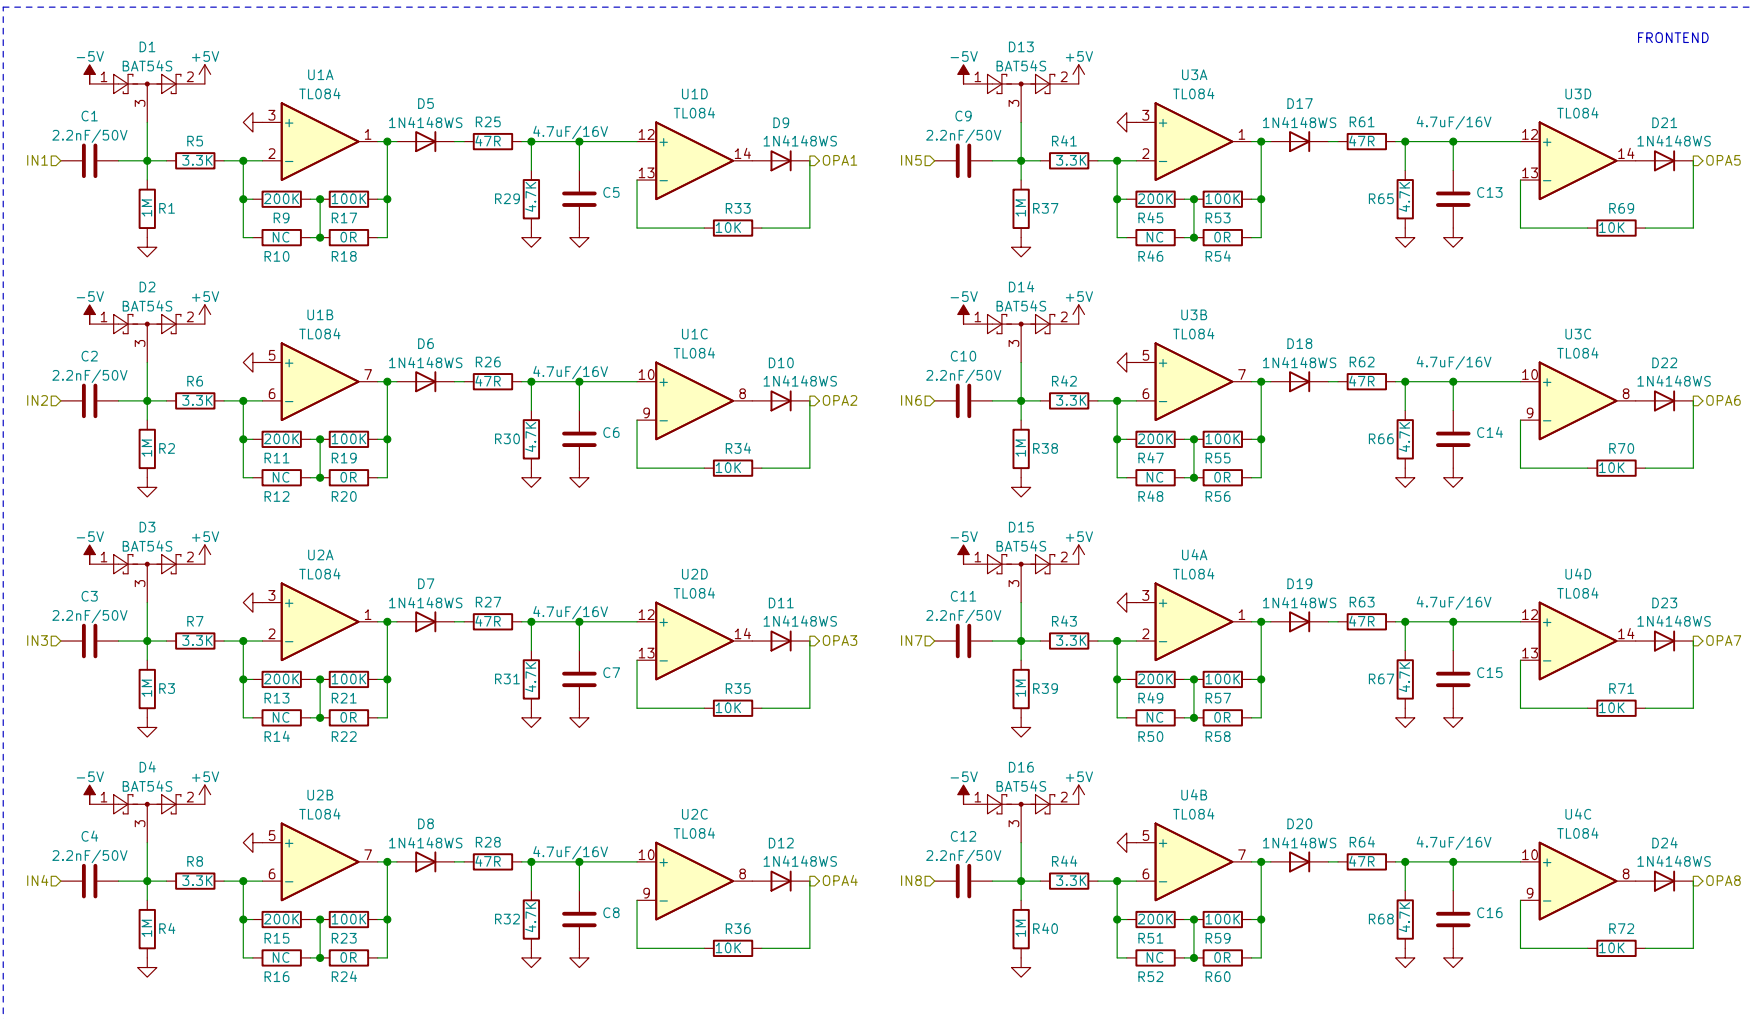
FRONTEND

-5V D1 BAT54S +5V
1 2 3
C1 2.2nF/50V
IN1
R5 3.3K
1M R1
U1A TL084
3 + 2 − 1
200K R9 100K R17
NC R10 0R R18
D5 1N4148WS
R25 47R
4.7uF/16V
R29 4.7K
C5
U1D TL084
12 + 13 − 14
D9 1N4148WS
OPA1
R33 10K

-5V D13 BAT54S +5V
1 2 3
C9 2.2nF/50V
IN5
R41 3.3K
1M R37
U3A TL084
3 + 2 − 1
200K R45 100K R53
NC R46 0R R54
D17 1N4148WS
R61 47R
4.7uF/16V
R65 4.7K
C13
U3D TL084
12 + 13 − 14
D21 1N4148WS
OPA5
R69 10K

-5V D2 BAT54S +5V
1 2 3
C2 2.2nF/50V
IN2
R6 3.3K
1M R2
U1B TL084
5 + 6 − 7
200K R11 100K R19
NC R12 0R R20
D6 1N4148WS
R26 47R
4.7uF/16V
R30 4.7K
C6
U1C TL084
10 + 9 − 8
D10 1N4148WS
OPA2
R34 10K

-5V D14 BAT54S +5V
1 2 3
C10 2.2nF/50V
IN6
R42 3.3K
1M R38
U3B TL084
5 + 6 − 7
200K R47 100K R55
NC R48 0R R56
D18 1N4148WS
R62 47R
4.7uF/16V
R66 4.7K
C14
U3C TL084
10 + 9 − 8
D22 1N4148WS
OPA6
R70 10K

-5V D3 BAT54S +5V
1 2 3
C3 2.2nF/50V
IN3
R7 3.3K
1M R3
U2A TL084
3 + 2 − 1
200K R13 100K R21
NC R14 0R R22
D7 1N4148WS
R27 47R
4.7uF/16V
R31 4.7K
C7
U2D TL084
12 + 13 − 14
D11 1N4148WS
OPA3
R35 10K

-5V D15 BAT54S +5V
1 2 3
C11 2.2nF/50V
IN7
R43 3.3K
1M R39
U4A TL084
3 + 2 − 1
200K R49 100K R57
NC R50 0R R58
D19 1N4148WS
R63 47R
4.7uF/16V
R67 4.7K
C15
U4D TL084
12 + 13 − 14
D23 1N4148WS
OPA7
R71 10K

-5V D4 BAT54S +5V
1 2 3
C4 2.2nF/50V
IN4
R8 3.3K
1M R4
U2B TL084
5 + 6 − 7
200K R15 100K R23
NC R16 0R R24
D8 1N4148WS
R28 47R
4.7uF/16V
R32 4.7K
C8
U2C TL084
10 + 9 − 8
D12 1N4148WS
OPA4
R36 10K

-5V D16 BAT54S +5V
1 2 3
C12 2.2nF/50V
IN8
R44 3.3K
1M R40
U4B TL084
5 + 6 − 7
200K R51 100K R59
NC R52 0R R60
D20 1N4148WS
R64 47R
4.7uF/16V
R68 4.7K
C16
U4C TL084
10 + 9 − 8
D24 1N4148WS
OPA8
R72 10K